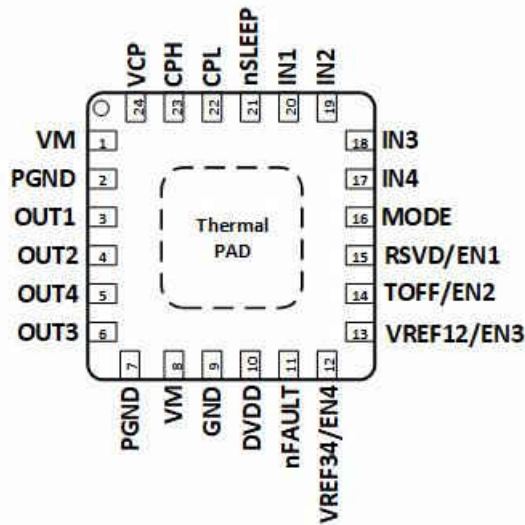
VCP 24
CPH 23
CPL 22
nSLEEP 21
IN1 20
IN2 19

VM 1
PGND 2
OUT1 3
OUT2 4
OUT4 5
OUT3 6

Thermal PAD

18 IN3
17 IN4
16 MODE
15 RSVD/EN1
14 TOFF/EN2
13 VREF12/EN3

7 PGND
8 VM
9 GND
10 DVDD
11 nFAULT
12 VREF34/EN4